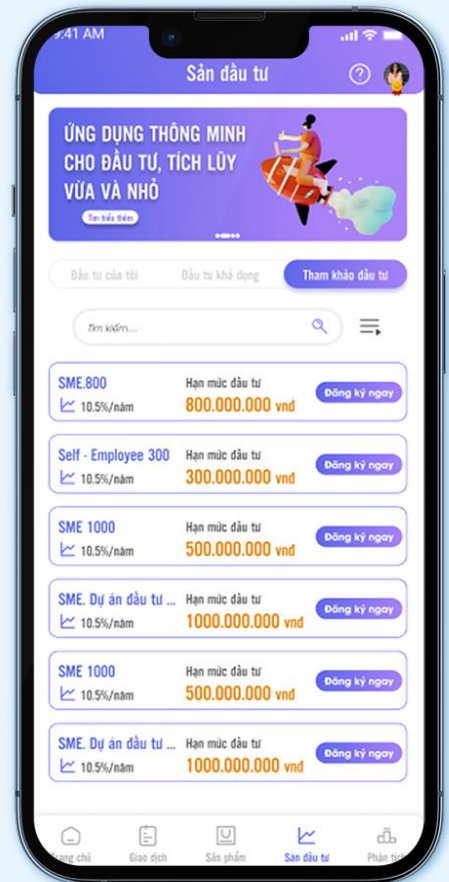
9:41 AM

Sản đầu tư

ỨNG DỤNG THÔNG MINH CHO ĐẦU TƯ, TÍCH LŨY VỪA VÀ NHỎ

Tìm hiểu thêm

Đầu tư của tôi | Đầu tư khả dụng | Tham khảo đầu tư

Tìm kiếm....

SME.800
10.5%/năm
Hạn mức đầu tư
800.000.000 vnd
Đăng ký ngay

Self - Employee 300
10.5%/năm
Hạn mức đầu tư
300.000.000 vnd
Đăng ký ngay

SME 1000
10.5%/năm
Hạn mức đầu tư
500.000.000 vnd
Đăng ký ngay

SME. Dự án đầu tư ...
10.5%/năm
Hạn mức đầu tư
1000.000.000 vnd
Đăng ký ngay

SME 1000
10.5%/năm
Hạn mức đầu tư
500.000.000 vnd
Đăng ký ngay

SME. Dự án đầu tư ...
10.5%/năm
Hạn mức đầu tư
1000.000.000 vnd
Đăng ký ngay

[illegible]rang chủ | Giao dịch | Sản phẩm | Sản đầu tư | Phân tích